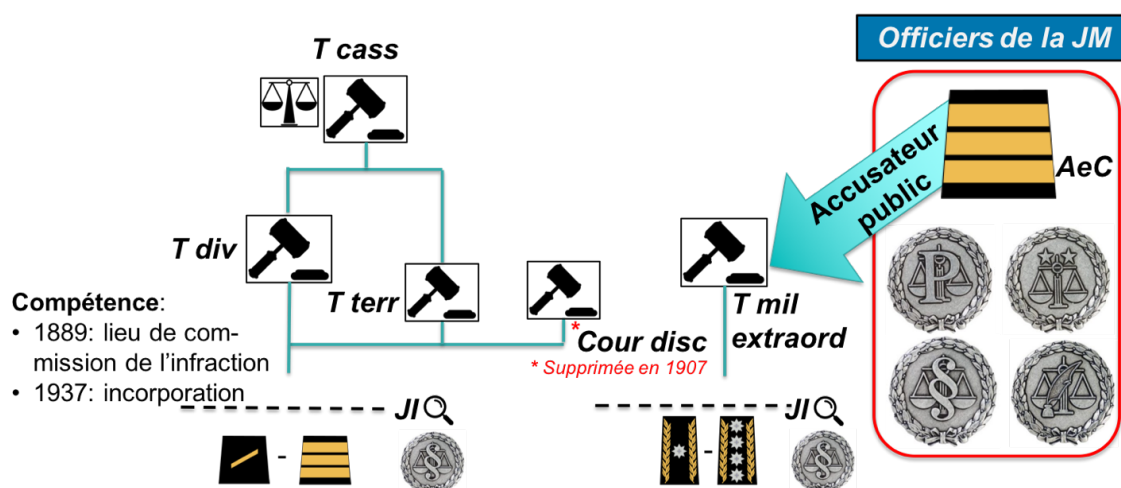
Officiers de la JM

T cass

T div

T terr

*Cour disc

* Supprimée en 1907

T mil extraord

Accusateur public

AeC

Compétence:
• 1889: lieu de commission de l'infraction
• 1937: incorporation

JI

JI

-

-